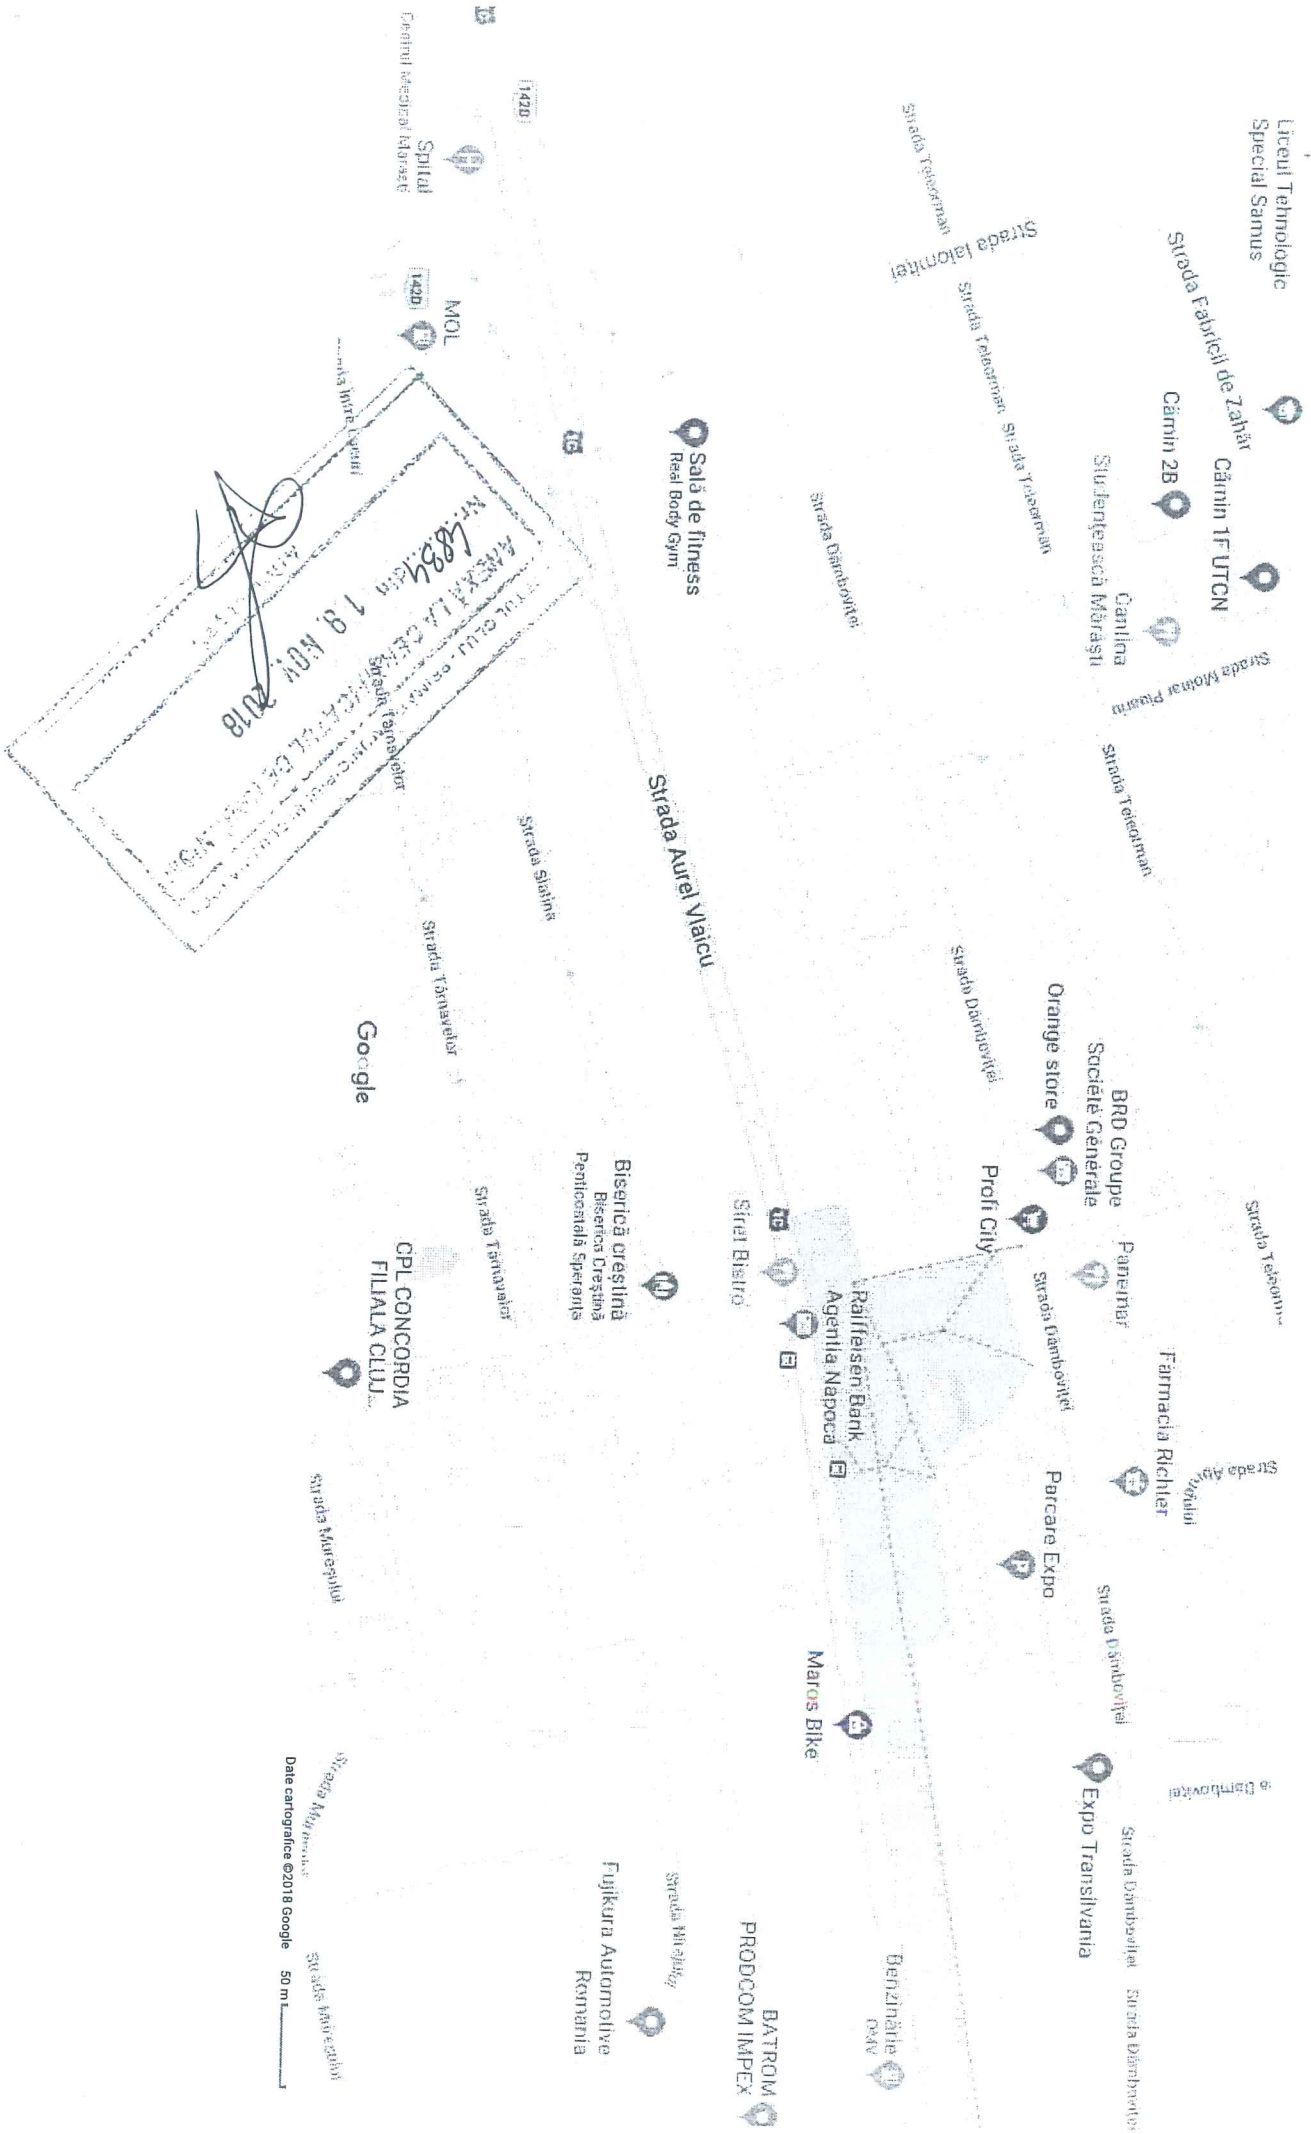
Liceul Tehnologic Special Samus

Strada Fabricii de Zahăr

Cămin 2B

Cămin 1F UTCN

Cantina Studențească Mărăști

Strada Morar Piatră

Strada Teleorman

Strada Ialomiței

Strada Teleorman

Strada Teleorman

Strada Teleorman

Strada Dâmboviței

Sală de fitness
Real Body Gym

Spital
Centrul Medical Mărăști

MOL

142D

142D

Strada Aurel Vlaicu

Strada Dâmboviței

Orange store

BRD Groupe Société Générale

Profi City

Panemar

Strada Teleorman

Strada Dâmboviței

Farmacia Richter

Parcare Expo

Raiffeisen Bank Agenția Napoca

Strei Bistro

Biserica creștină
Biserica Creștină Penticostală Speranța

Strada Șiștinii

Strada Târnavelor

Strada Târnavelor

Strada Târnavelor

Google

CPL CONCORDIA FILIALA CLUJ...

Strada Mureșului

Maros Bike

Strada Dâmboviței

Expo Transilvania

Strada Dâmboviței

Strada Dâmboviței

Benzinărie OMV

BATROM PRODCOM IMPEX

Fujikura Automotive Romania

Strada Mureșului

Strada Mureșului

Date cartografice ©2018 Google 50 m

ANEXA LA CERTIFICATUL DE URBANISM
Nr. 6834 din 19. NOV. 2018
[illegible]